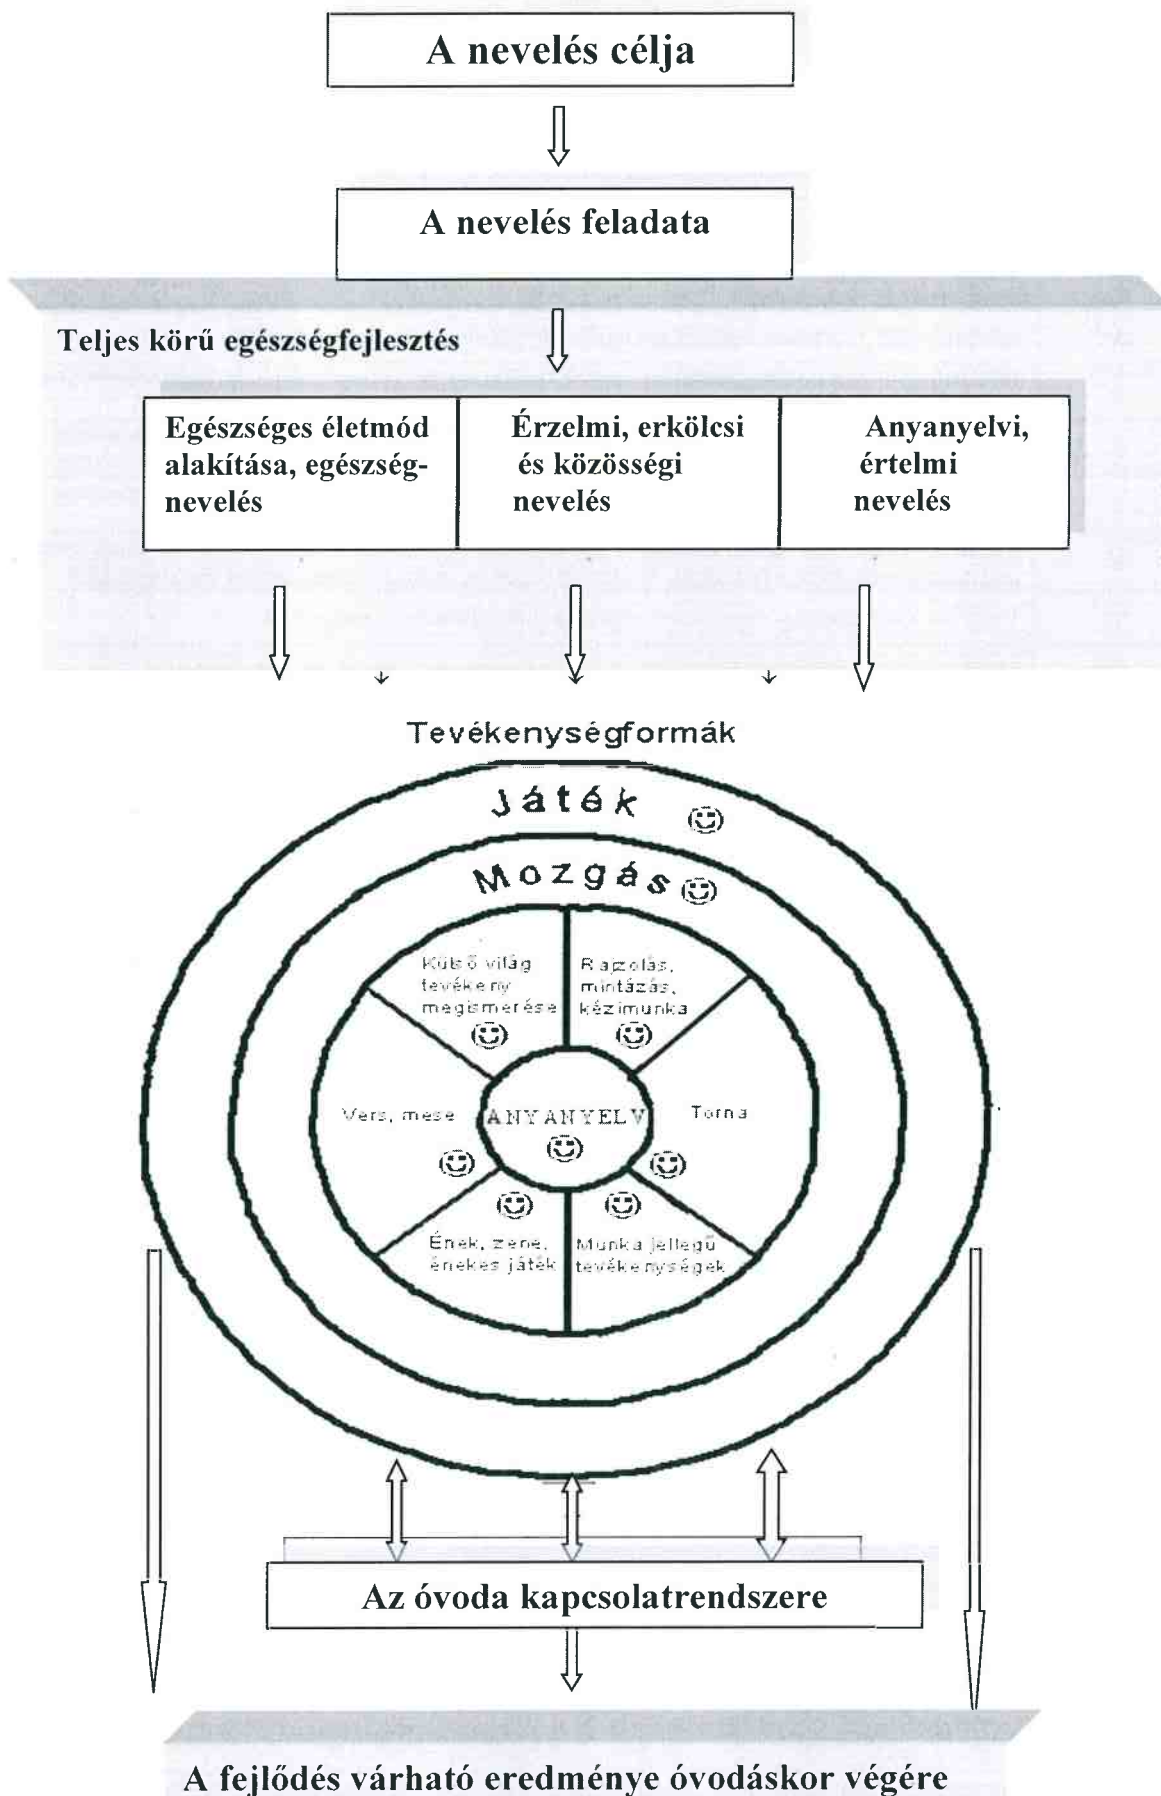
A nevelés célja

A nevelés feladata

Teljes körű egészségfejlesztés

| Egészséges életmód alakítása, egészségnevelés | Érzelmi, erkölcsi és közösségi nevelés | Anyanyelvi, értelmi nevelés |
|---|---|---|

Tevékenységformák

Játék

Mozgás

Külső világ tevékeny megismerése

Rajzolás, mintázás, kézimunka

Vers, mese

ANYANYELV

Torna

Ének, zene, énekes játék

Munka jellegű tevékenységek

Az óvoda kapcsolatrendszere

A fejlődés várható eredménye óvodáskor végére